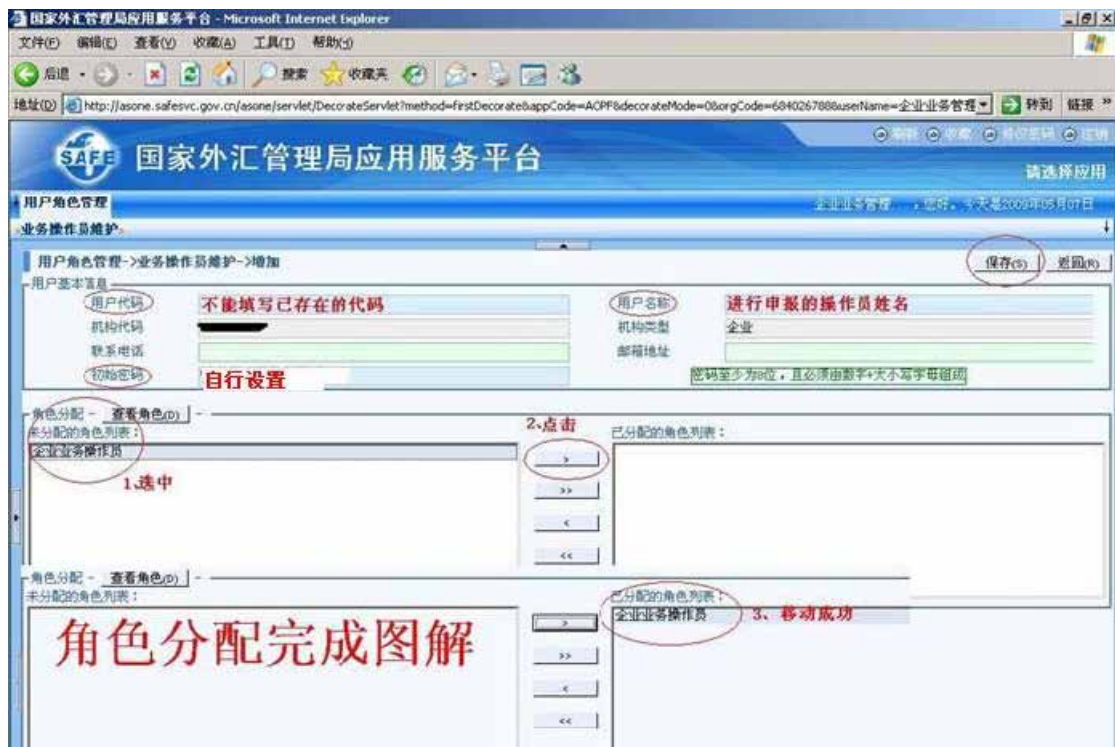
国家外汇管理局应用服务平台 - Microsoft Internet Explorer
文件(F) 编辑(E) 查看(V) 收藏(A) 工具(T) 帮助(H)
后退 搜索 收藏夹
地址(D) http://asone.safesvc.gov.cn/asone/servlet/DecorateServlet?method=firstDecorate&appCode=AOPF&decorateMode=0&orgCode=684026788&userName=企业业务管理 转到 链接 »
国家外汇管理局应用服务平台
请选择应用
用户角色管理
企业业务管理，您好，今天是2009年05月07日
业务操作员维护
用户角色管理->业务操作员维护->增加
保存(S) 返回(R)
用户基本信息
用户代码 不能填写已存在的代码
用户名称 进行申报的操作员姓名
机构代码
机构类型 企业
联系电话
邮箱地址
初始密码 自行设置
密码至少为8位，且必须由数字+大小写字母组成
角色分配 - 查看角色(D)
未分配的角色列表：
企业业务操作员
1.选中
2.点击
>
>>
<
<<
已分配的角色列表：
角色分配 - 查看角色(D)
未分配的角色列表：
角色分配完成图解
>
>>
<
<<
已分配的角色列表：
企业业务操作员
3、移动成功